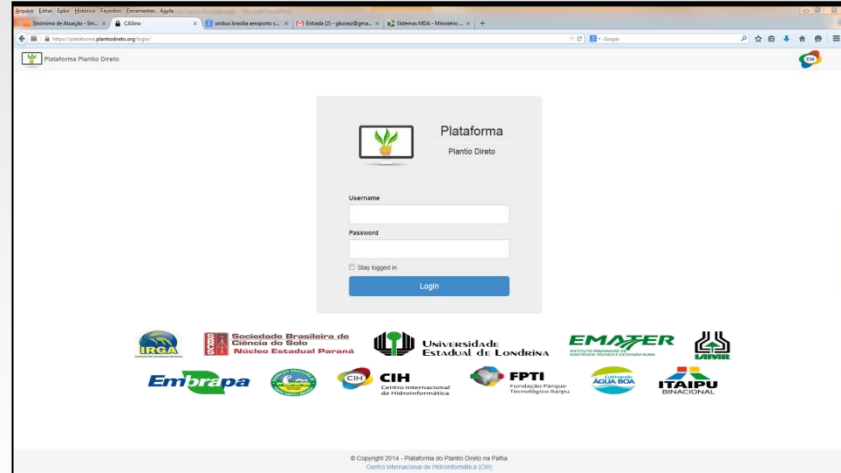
Arquivo Editar Exibir Histórico Favoritos Ferramentas Ajuda

Síndrome de Ativação - Sín... × CASino × ônibus brasília aeroporto s... × Entrada (2) - gfuraz@gma... × Sistemas MDA - Ministério ... × +

https://plataforma.plantiodireto.org/login/

Google

Plataforma Plantio Direto

CIH

Plataforma

Plantio Direto

Username

Password

Stay logged in

Login

IRGA

Sociedade Brasileira de Ciência do Solo
Núcleo Estadual Paraná

Universidade Estadual de Londrina

EMATER

IAPAR

Embrapa

CIH
Centro Internacional de Hidroinformática

FPTI
Fundação Parque Tecnológico Itaipu

ÁGUA BOA

ITAIPU
BINACIONAL

© Copyright 2014 - Plataforma do Plantio Direto na Palha
Centro Internacional de Hidroinformática (CIH)